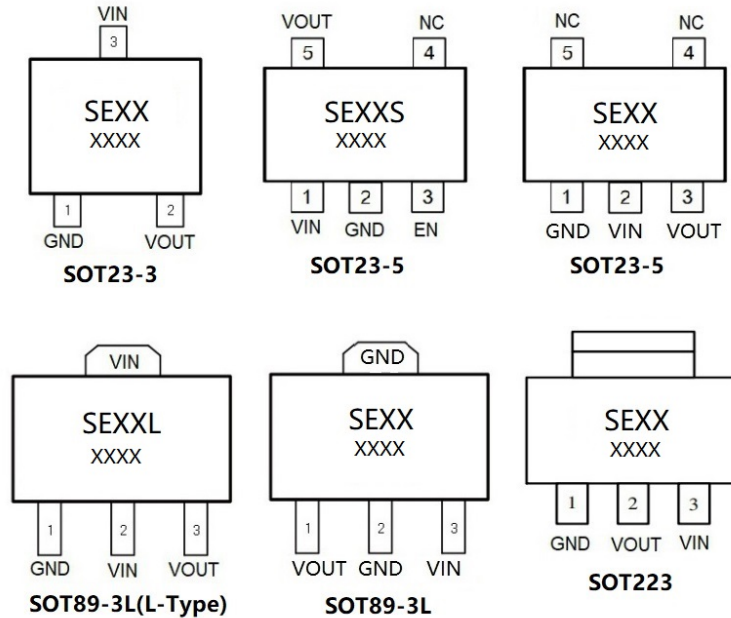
VIN
3
SEXX
XXXX
1
2
GND
VOUT
SOT23-3

VOUT
NC
5
4
SEXXS
XXXX
1
2
3
VIN
GND
EN
SOT23-5

NC
NC
5
4
SEXX
XXXX
1
2
3
GND
VIN
VOUT
SOT23-5

VIN
SEXXL
XXXX
1
2
3
GND
VIN
VOUT
SOT89-3L(L-Type)

GND
SEXX
XXXX
1
2
3
VOUT
GND
VIN
SOT89-3L

SEXX
XXXX
1
2
3
GND
VOUT
VIN
SOT223